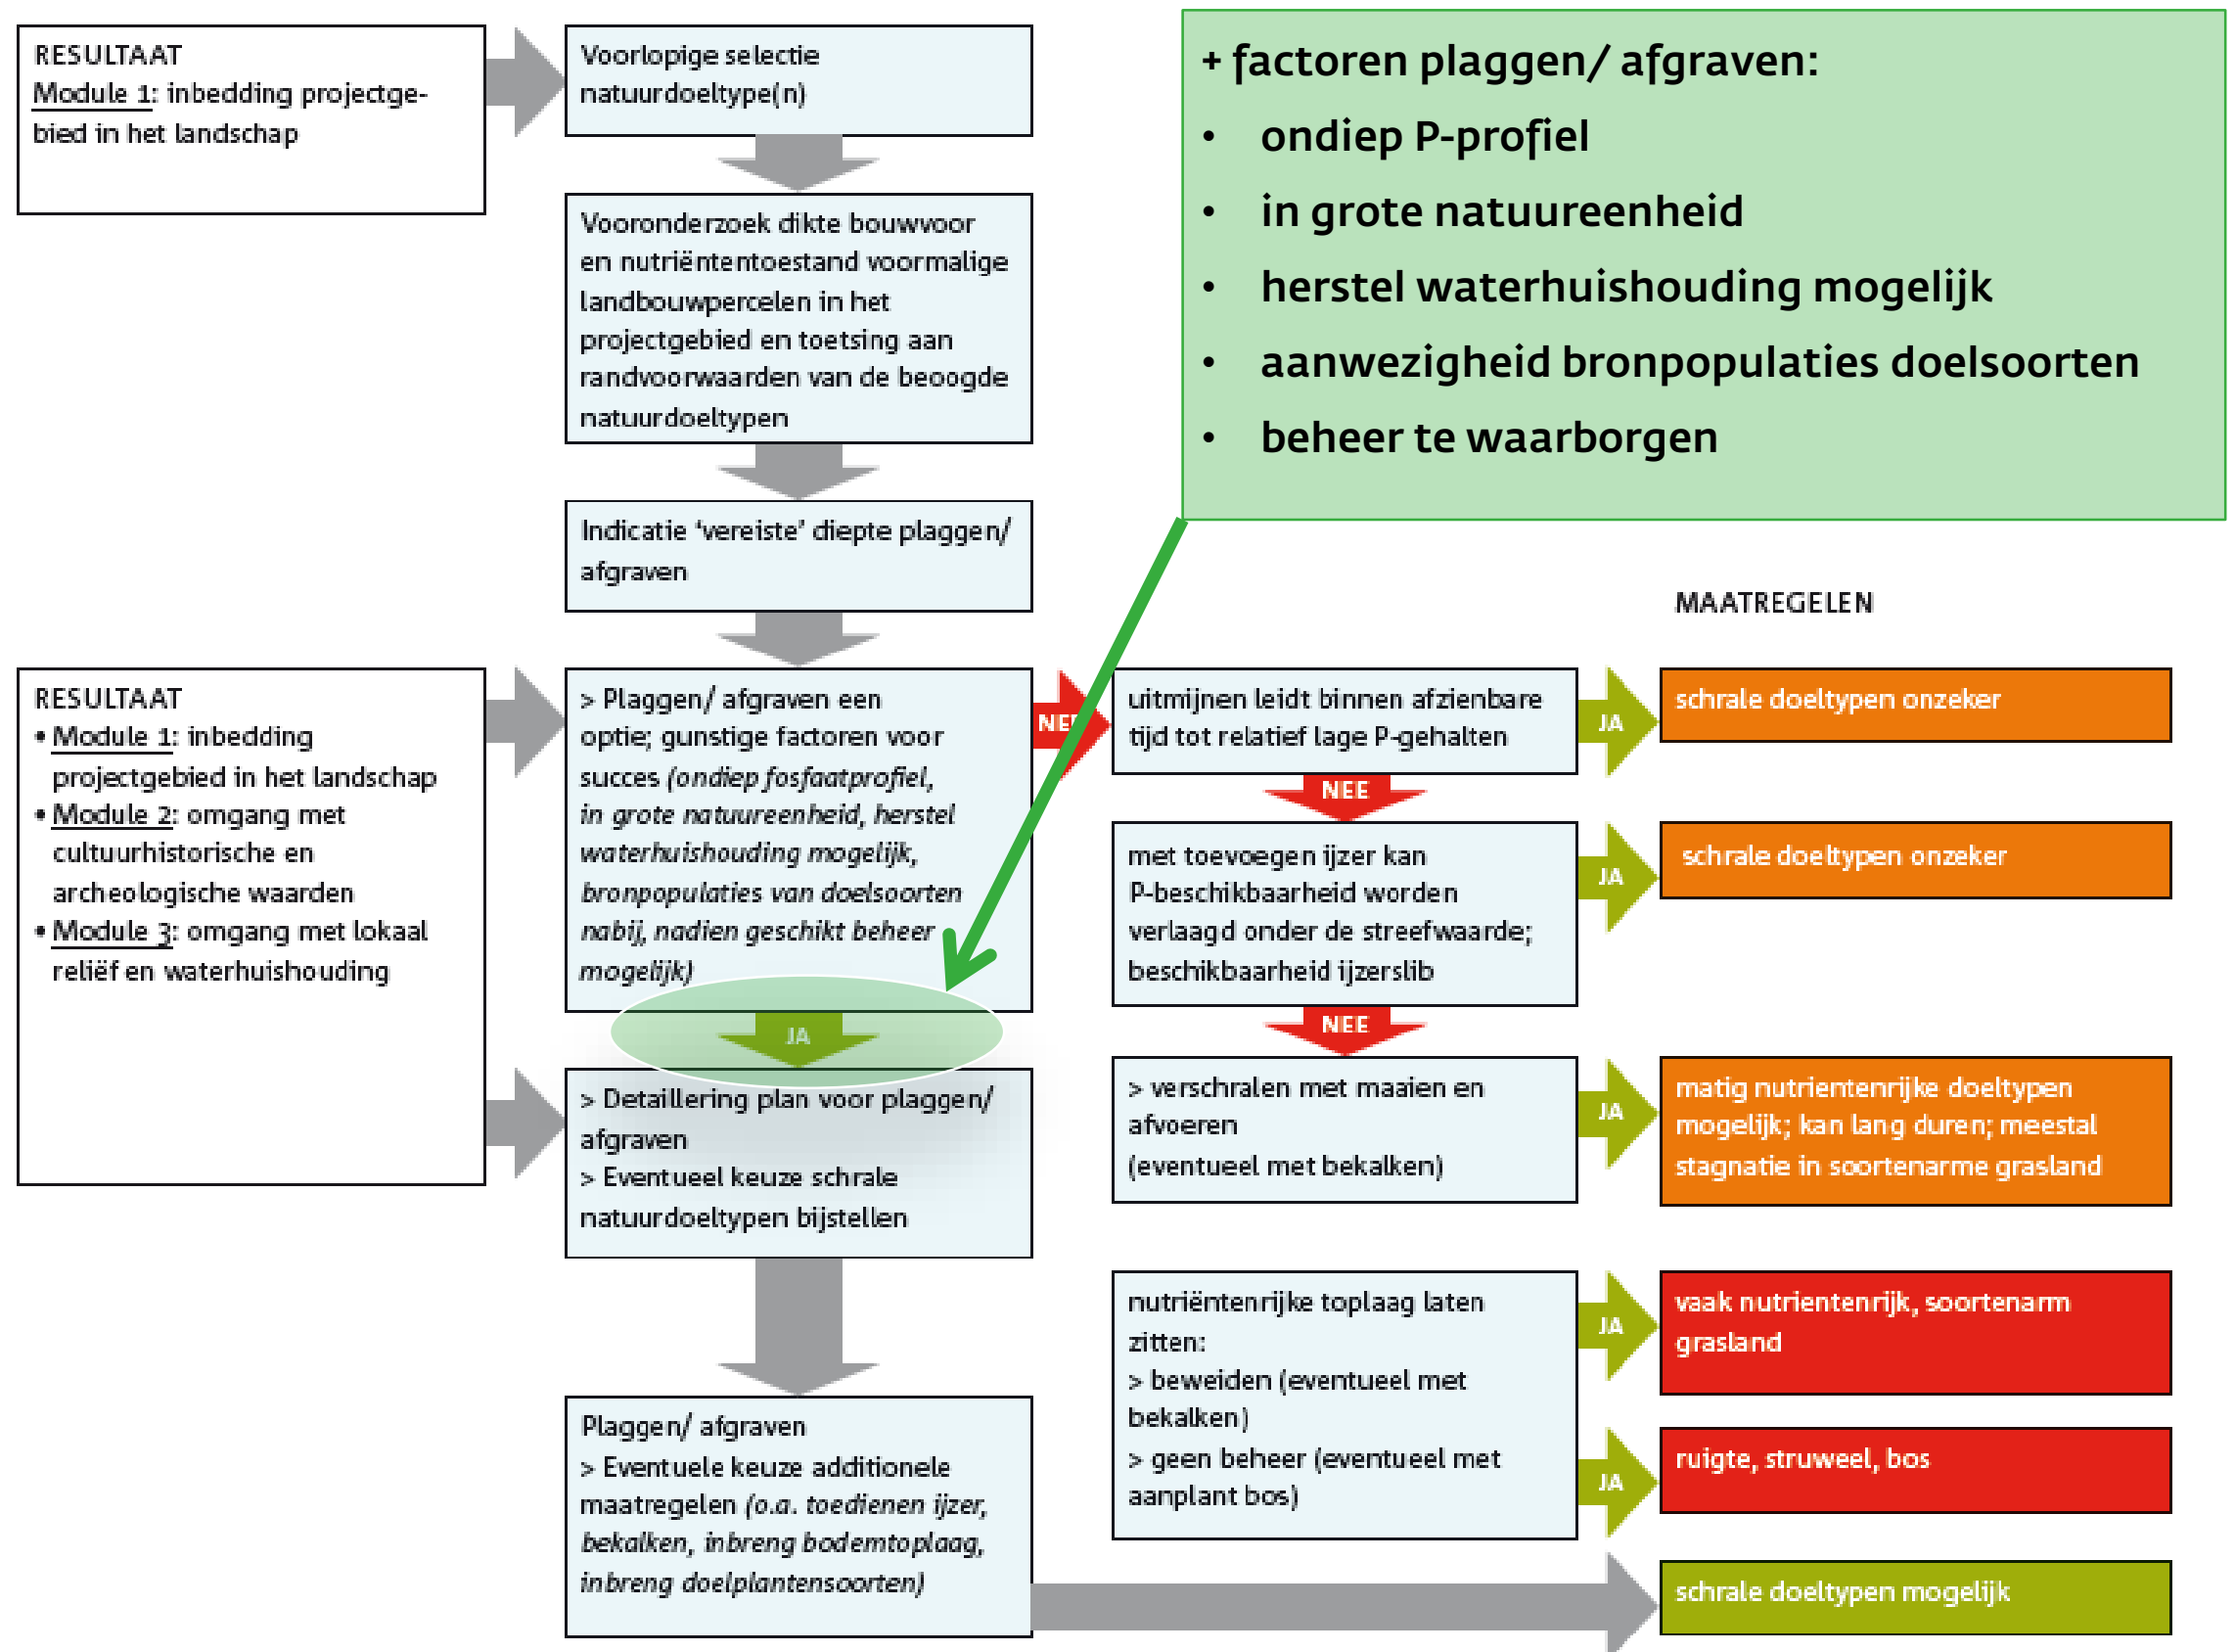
RESULTAAT
Module 1: inbedding projectgebied in het landschap

Voorlopige selectie natuurdoeltype(n)

+ factoren plaggen/ afgraven:
• ondiep P-profiel
• in grote natuureenheid
• herstel waterhuishouding mogelijk
• aanwezigheid bronpopulaties doelsoorten
• beheer te waarborgen

Vooronderzoek dikte bouwvoor en nutriëntentoestand voormalige landbouwpercelen in het projectgebied en toetsing aan randvoorwaarden van de beoogde natuurdoeltypen

Indicatie 'vereiste' diepte plaggen/ afgraven

MAATREGELEN

RESULTAAT
• Module 1: inbedding projectgebied in het landschap
• Module 2: omgang met cultuurhistorische en archeologische waarden
• Module 3: omgang met lokaal reliëf en waterhuishouding

> Plaggen/ afgraven een optie; gunstige factoren voor succes (ondiep fosfaatprofiel, in grote natuureenheid, herstel waterhuishouding mogelijk, bronpopulaties van doelsoorten nabij, nadien geschikt beheer mogelijk)

NEE

uitmijnen leidt binnen afzienbare tijd tot relatief lage P-gehalten

JA

schrale doeltypen onzeker

NEE

met toevoegen ijzer kan P-beschikbaarheid worden verlaagd onder de streefwaarde; beschikbaarheid ijzerslib

JA

schrale doeltypen onzeker

JA

NEE

> Detaillering plan voor plaggen/ afgraven
> Eventueel keuze schrale natuurdoeltypen bijstellen

> verschralen met maaien en afvoeren
(eventueel met bekalken)

JA

matig nutrientenrijke doeltypen mogelijk; kan lang duren; meestal stagnatie in soortenarme grasland

nutriëntenrijke toplaag laten zitten:
> beweiden (eventueel met bekalken)
> geen beheer (eventueel met aanplant bos)

JA

vaak nutrientenrijk, soortenarm grasland

JA

ruigte, struweel, bos

Plaggen/ afgraven
> Eventuele keuze additionele maatregelen (o.a. toedienen ijzer, bekalken, inbreng bodemtoplaag, inbreng doelplantensoorten)

schrale doeltypen mogelijk